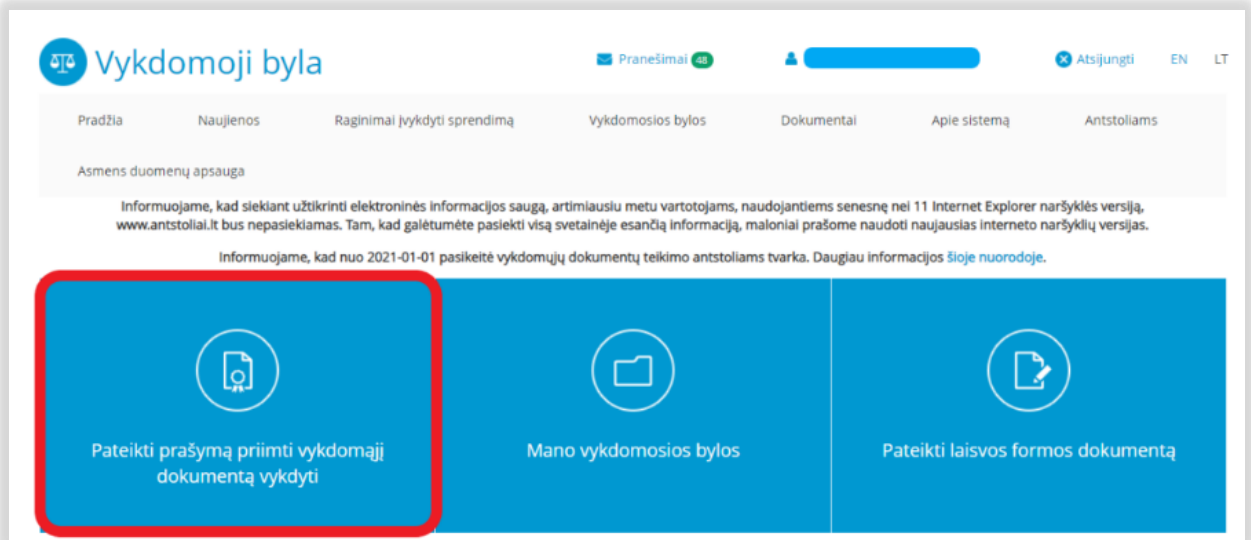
Vykdomoji byla

Pranešimai 48

Atsijungti EN LT

Pradžia Naujienos Raginimai įvykdyti sprendimą Vykdomosios bylos Dokumentai Apie sistemą Antstoliams Asmens duomenų apsauga

Informuojame, kad siekiant užtikrinti elektroninės informacijos saugą, artimiausiu metu vartotojams, naudojantiems senesnę nei 11 Internet Explorer naršyklės versiją, www.antstoliai.lt bus nepasiekiamas. Tam, kad galėtumėte pasiekti visą svetainėje esančią informaciją, maloniai prašome naudoti naujausias interneto naršyklių versijas.

Informuojame, kad nuo 2021-01-01 pasikeitė vykdomųjų dokumentų teikimo antstoliams tvarka. Daugiau informacijos šioje nuorodoje.

Pateikti prašymą priimti vykdomąjį dokumentą vykdyti

Mano vykdomosios bylos

Pateikti laisvos formos dokumentą